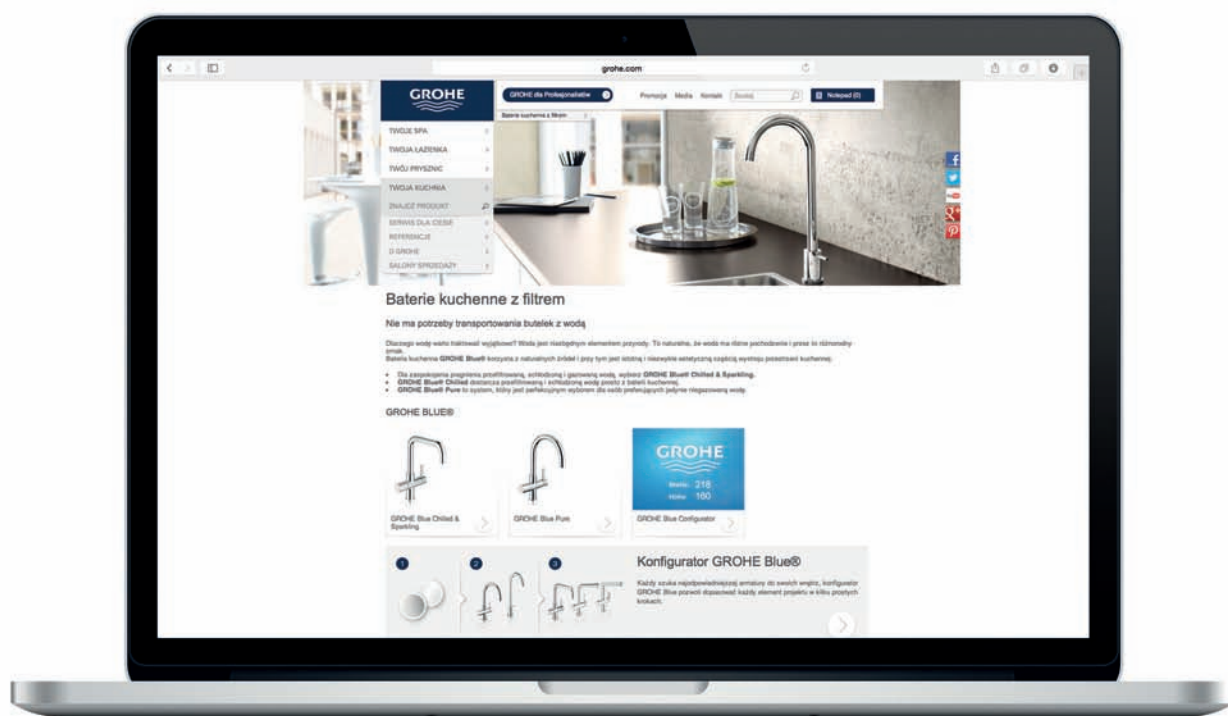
grohe.com

GROHE

GROHE dla Profesjonalistów

Promocje Media Kontakt Szukaj

Notepad (0)

Baterie kuchenne z filtrem

TWOJE SPA
TWOJA ŁAZIENKA
TWÓJ PRYSZNIC
TWOJA KUCHNIA
ZNAJDŹ PRODUKT
SERWIS DLA CIEBIE
REFERENCJE
O GROHE
SALONY SPRZEDAŻY

Baterie kuchenne z filtrem

Nie ma potrzeby transportowania butelek z wodą

Dlaczego wodę warto traktować wyjątkowo? Woda jest niezbędnym elementem przyrody. To naturalne, że woda ma różne pochodzenie i przez to różnorodny smak.
Bateria kuchenna GROHE Blue® korzysta z naturalnych źródeł i przy tym jest istotną i niezwykle estetyczną częścią wystroju pomieszczeń kuchennego.

• Dla zaspokojenia pragnienia przefiltrowaną, schłodzoną i gazowaną wodą, wybierz GROHE Blue® Chilled & Sparkling.
• GROHE Blue® Chilled dostarcza przefiltrowanej i schłodzonej wody prosto z baterii kuchennej.
• GROHE Blue® Pure to system, który jest perfekcyjnym wyborem dla osób preferujących jedynie niegazowaną wodę.

GROHE BLUE®

GROHE Blue Chilled & Sparkling

GROHE Blue Pure

GROHE
Breite 218
Höhe 160

GROHE Blue Configurator

1 2 3

Konfigurator GROHE Blue®

Każdy szuka najodpowiedniejszej armatury do swoich wnętrz, konfigurator GROHE Blue pozwoli dopasować każdy element projektu w kilku prostych krokach.